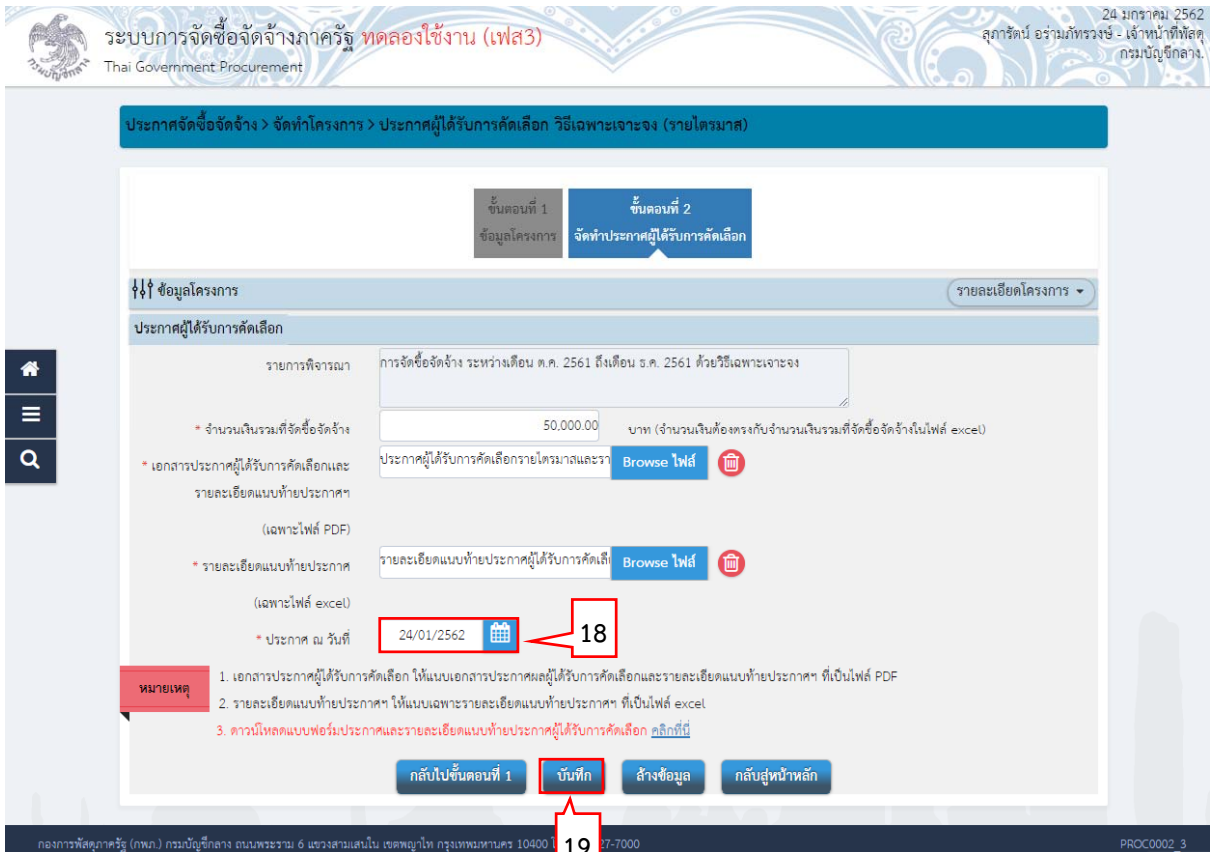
ระบบการจัดซื้อจัดจ้างภาครัฐ ทดลองใช้งาน (เฟส3)
Thai Government Procurement

24 มกราคม 2562
สุภารัตน์ อร่ามภัทรวงษ์ - เจ้าหน้าที่พัสดุ
กรมบัญชีกลาง.

ประกาศจัดซื้อจัดจ้าง > จัดทำโครงการ > ประกาศผู้ได้รับการคัดเลือก วิธีเฉพาะเจาะจง (รายไตรมาส)

ขั้นตอนที่ 1
ข้อมูลโครงการ

ขั้นตอนที่ 2
จัดทำประกาศผู้ได้รับการคัดเลือก

ข้อมูลโครงการ

รายละเอียดโครงการ

ประกาศผู้ได้รับการคัดเลือก

รายการพิจารณา
การจัดซื้อจัดจ้าง ระหว่างเดือน ต.ค. 2561 ถึงเดือน ธ.ค. 2561 ด้วยวิธีเฉพาะเจาะจง

* จำนวนเงินรวมที่จัดซื้อจัดจ้าง
50,000.00
บาท (จำนวนเงินต้องตรงกับจำนวนเงินรวมที่จัดซื้อจัดจ้างในไฟล์ excel)

* เอกสารประกาศผู้ได้รับการคัดเลือกและรายละเอียดแนบท้ายประกาศฯ (เฉพาะไฟล์ PDF)
ประกาศผู้ได้รับการคัดเลือกรายไตรมาสและรา
Browse ไฟล์

* รายละเอียดแนบท้ายประกาศ (เฉพาะไฟล์ excel)
รายละเอียดแนบท้ายประกาศผู้ได้รับการคัดเลื
Browse ไฟล์

* ประกาศ ณ วันที่
24/01/2562

18

หมายเหตุ
1. เอกสารประกาศผู้ได้รับการคัดเลือก ให้แนบเอกสารประกาศผลผู้ได้รับการคัดเลือกและรายละเอียดแนบท้ายประกาศฯ ที่เป็นไฟล์ PDF
2. รายละเอียดแนบท้ายประกาศฯ ให้แนบเฉพาะรายละเอียดแนบท้ายประกาศฯ ที่เป็นไฟล์ excel
3. ดาวน์โหลดแบบฟอร์มประกาศและรายละเอียดแนบท้ายประกาศผู้ได้รับการคัดเลือก คลิกที่นี่

กลับไปขั้นตอนที่ 1
บันทึก
ล้างข้อมูล
กลับสู่หน้าหลัก

19

กองการพัสดุภาครัฐ (กพภ.) กรมบัญชีกลาง ถนนพระราม 6 แขวงสามเสนใน เขตพญาไท กรุงเทพมหานคร 10400 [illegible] 27-7000
PROC0002_3